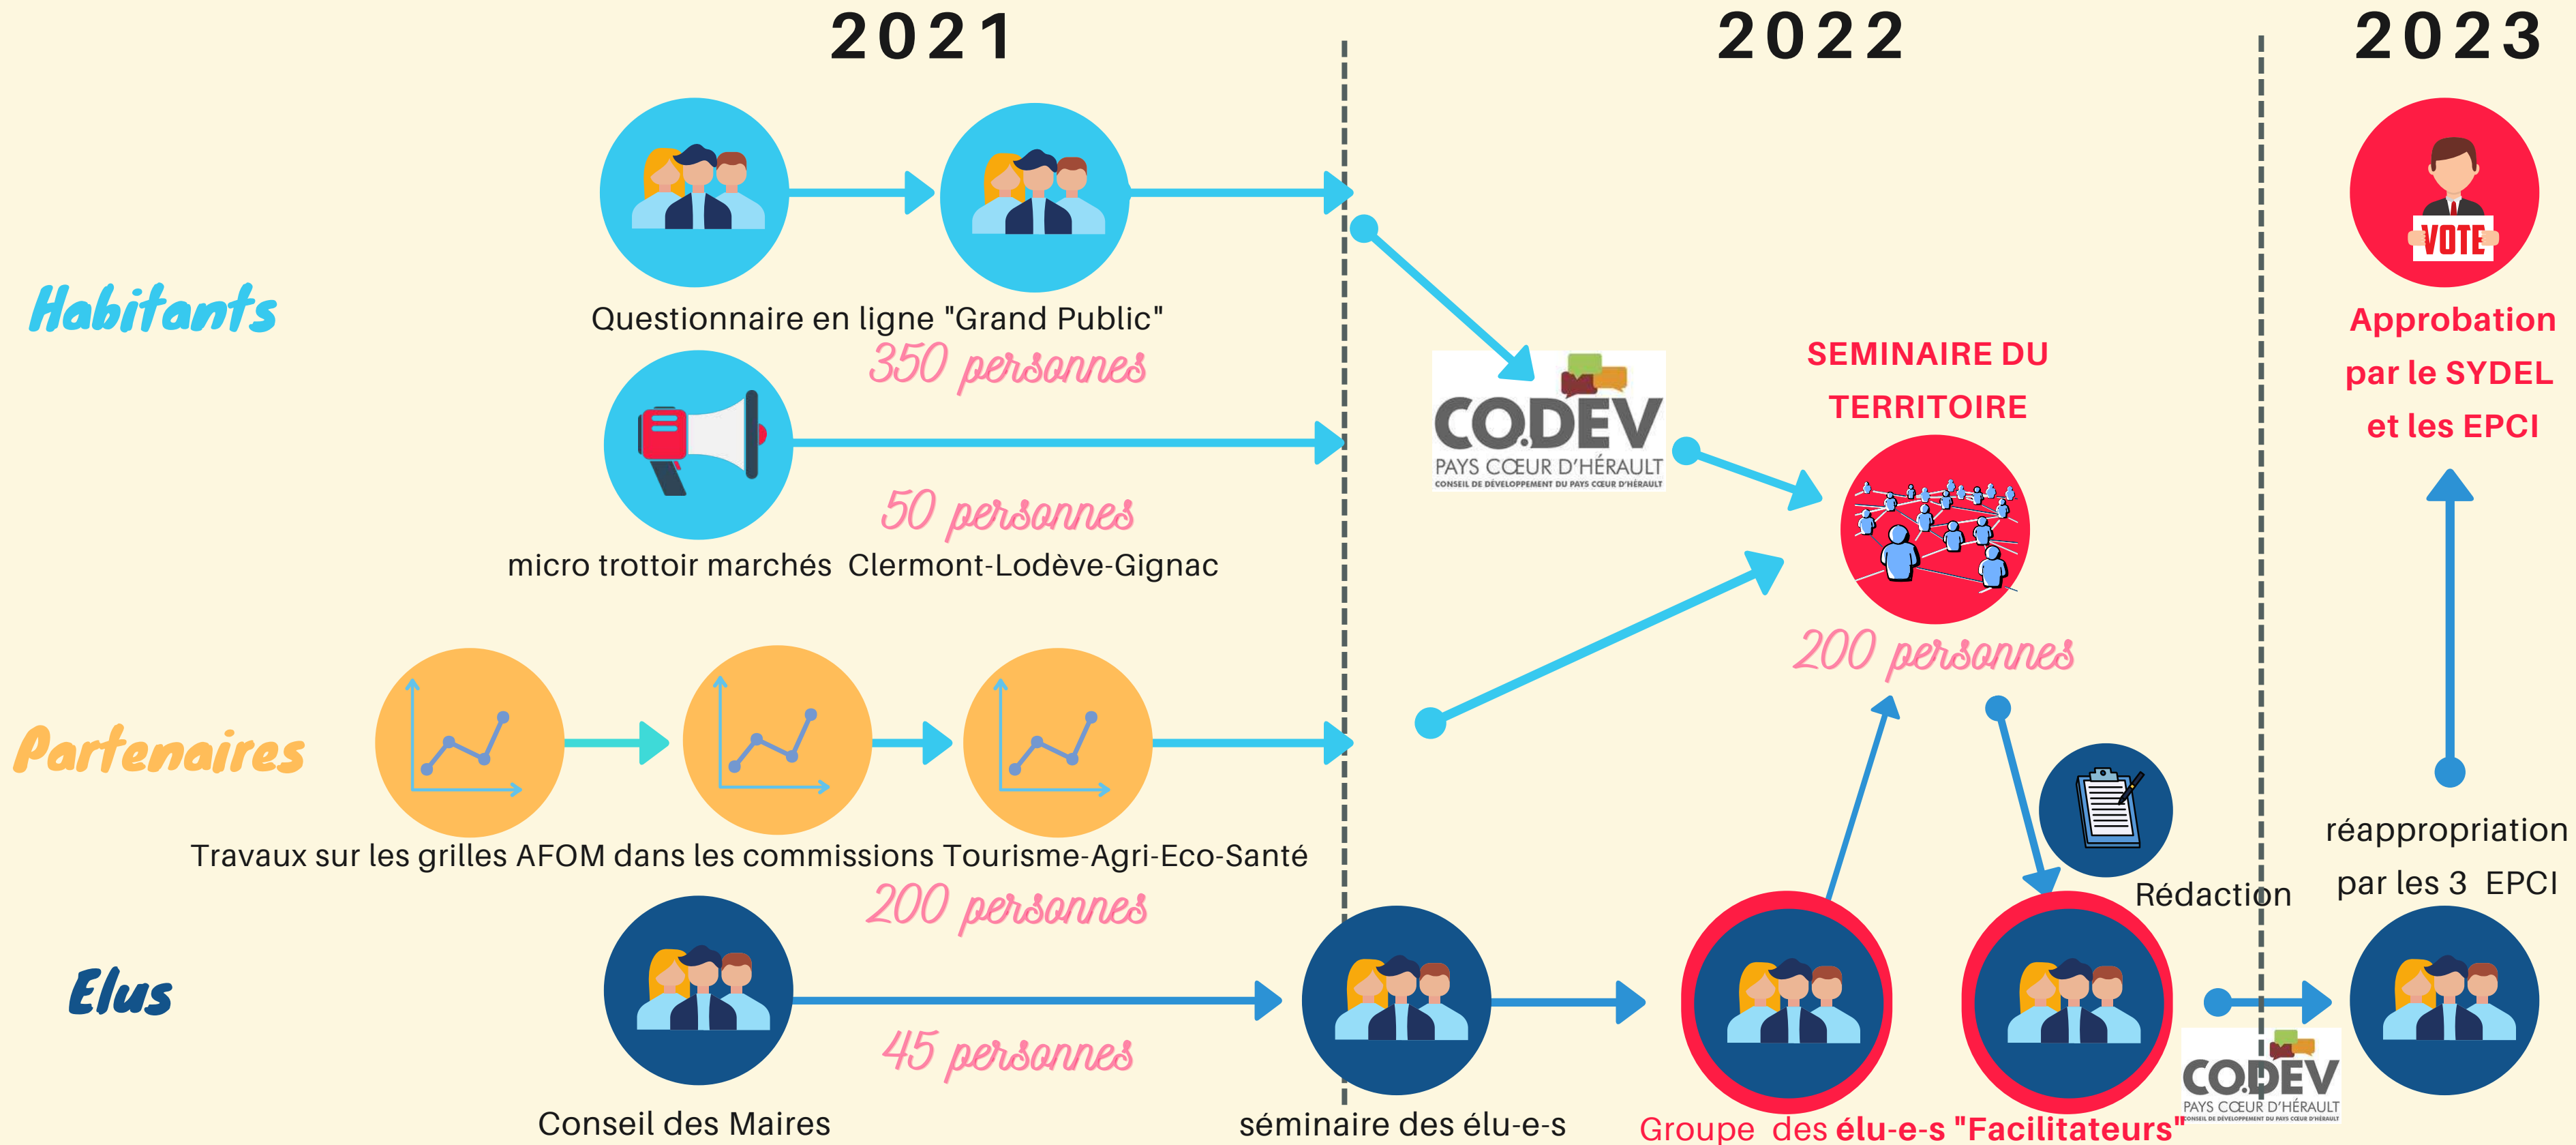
2021

2022

2023

Habitants

Questionnaire en ligne "Grand Public"

350 personnes

50 personnes

micro trottoir marchés Clermont-Lodève-Gignac

CO.DEV
PAYS CŒUR D'HÉRAULT
CONSEIL DE DÉVELOPPEMENT DU PAYS CŒUR D'HÉRAULT

SEMINAIRE DU TERRITOIRE

200 personnes

VOTE

Approbation par le SYDEL et les EPCI

Partenaires

Travaux sur les grilles AFOM dans les commissions Tourisme-Agri-Eco-Santé

200 personnes

Rédaction

réappropriation par les 3 EPCI

Elus

45 personnes

Conseil des Maires

séminaire des élu-e-s

Groupe des élu-e-s "Facilitateurs"

CO.DEV
PAYS CŒUR D'HÉRAULT
CONSEIL DE DÉVELOPPEMENT DU PAYS CŒUR D'HÉRAULT